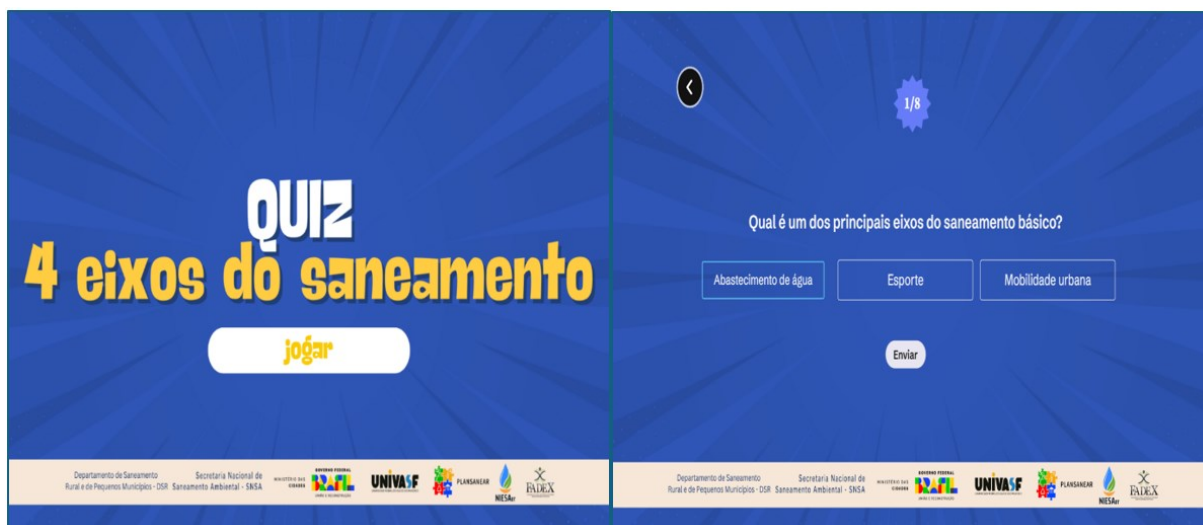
QUIZ
4 eixos do saneamento

jogar

Departamento de Saneamento Rural e de Pequenos Municípios - DSR

Secretaria Nacional de Saneamento Ambiental - SNSA

MINISTÉRIO DAS CIDADES

GOVERNO FEDERAL BRASIL UNIÃO E RECONSTRUÇÃO

UNIVASF

PLANSANEAR

NIESAr

FADEX

1/8

Qual é um dos principais eixos do saneamento básico?

Abastecimento de água

Esporte

Mobilidade urbana

Enviar

Departamento de Saneamento Rural e de Pequenos Municípios - DSR

Secretaria Nacional de Saneamento Ambiental - SNSA

MINISTÉRIO DAS CIDADES

GOVERNO FEDERAL BRASIL UNIÃO E RECONSTRUÇÃO

UNIVASF

PLANSANEAR

NIESAr

FADEX